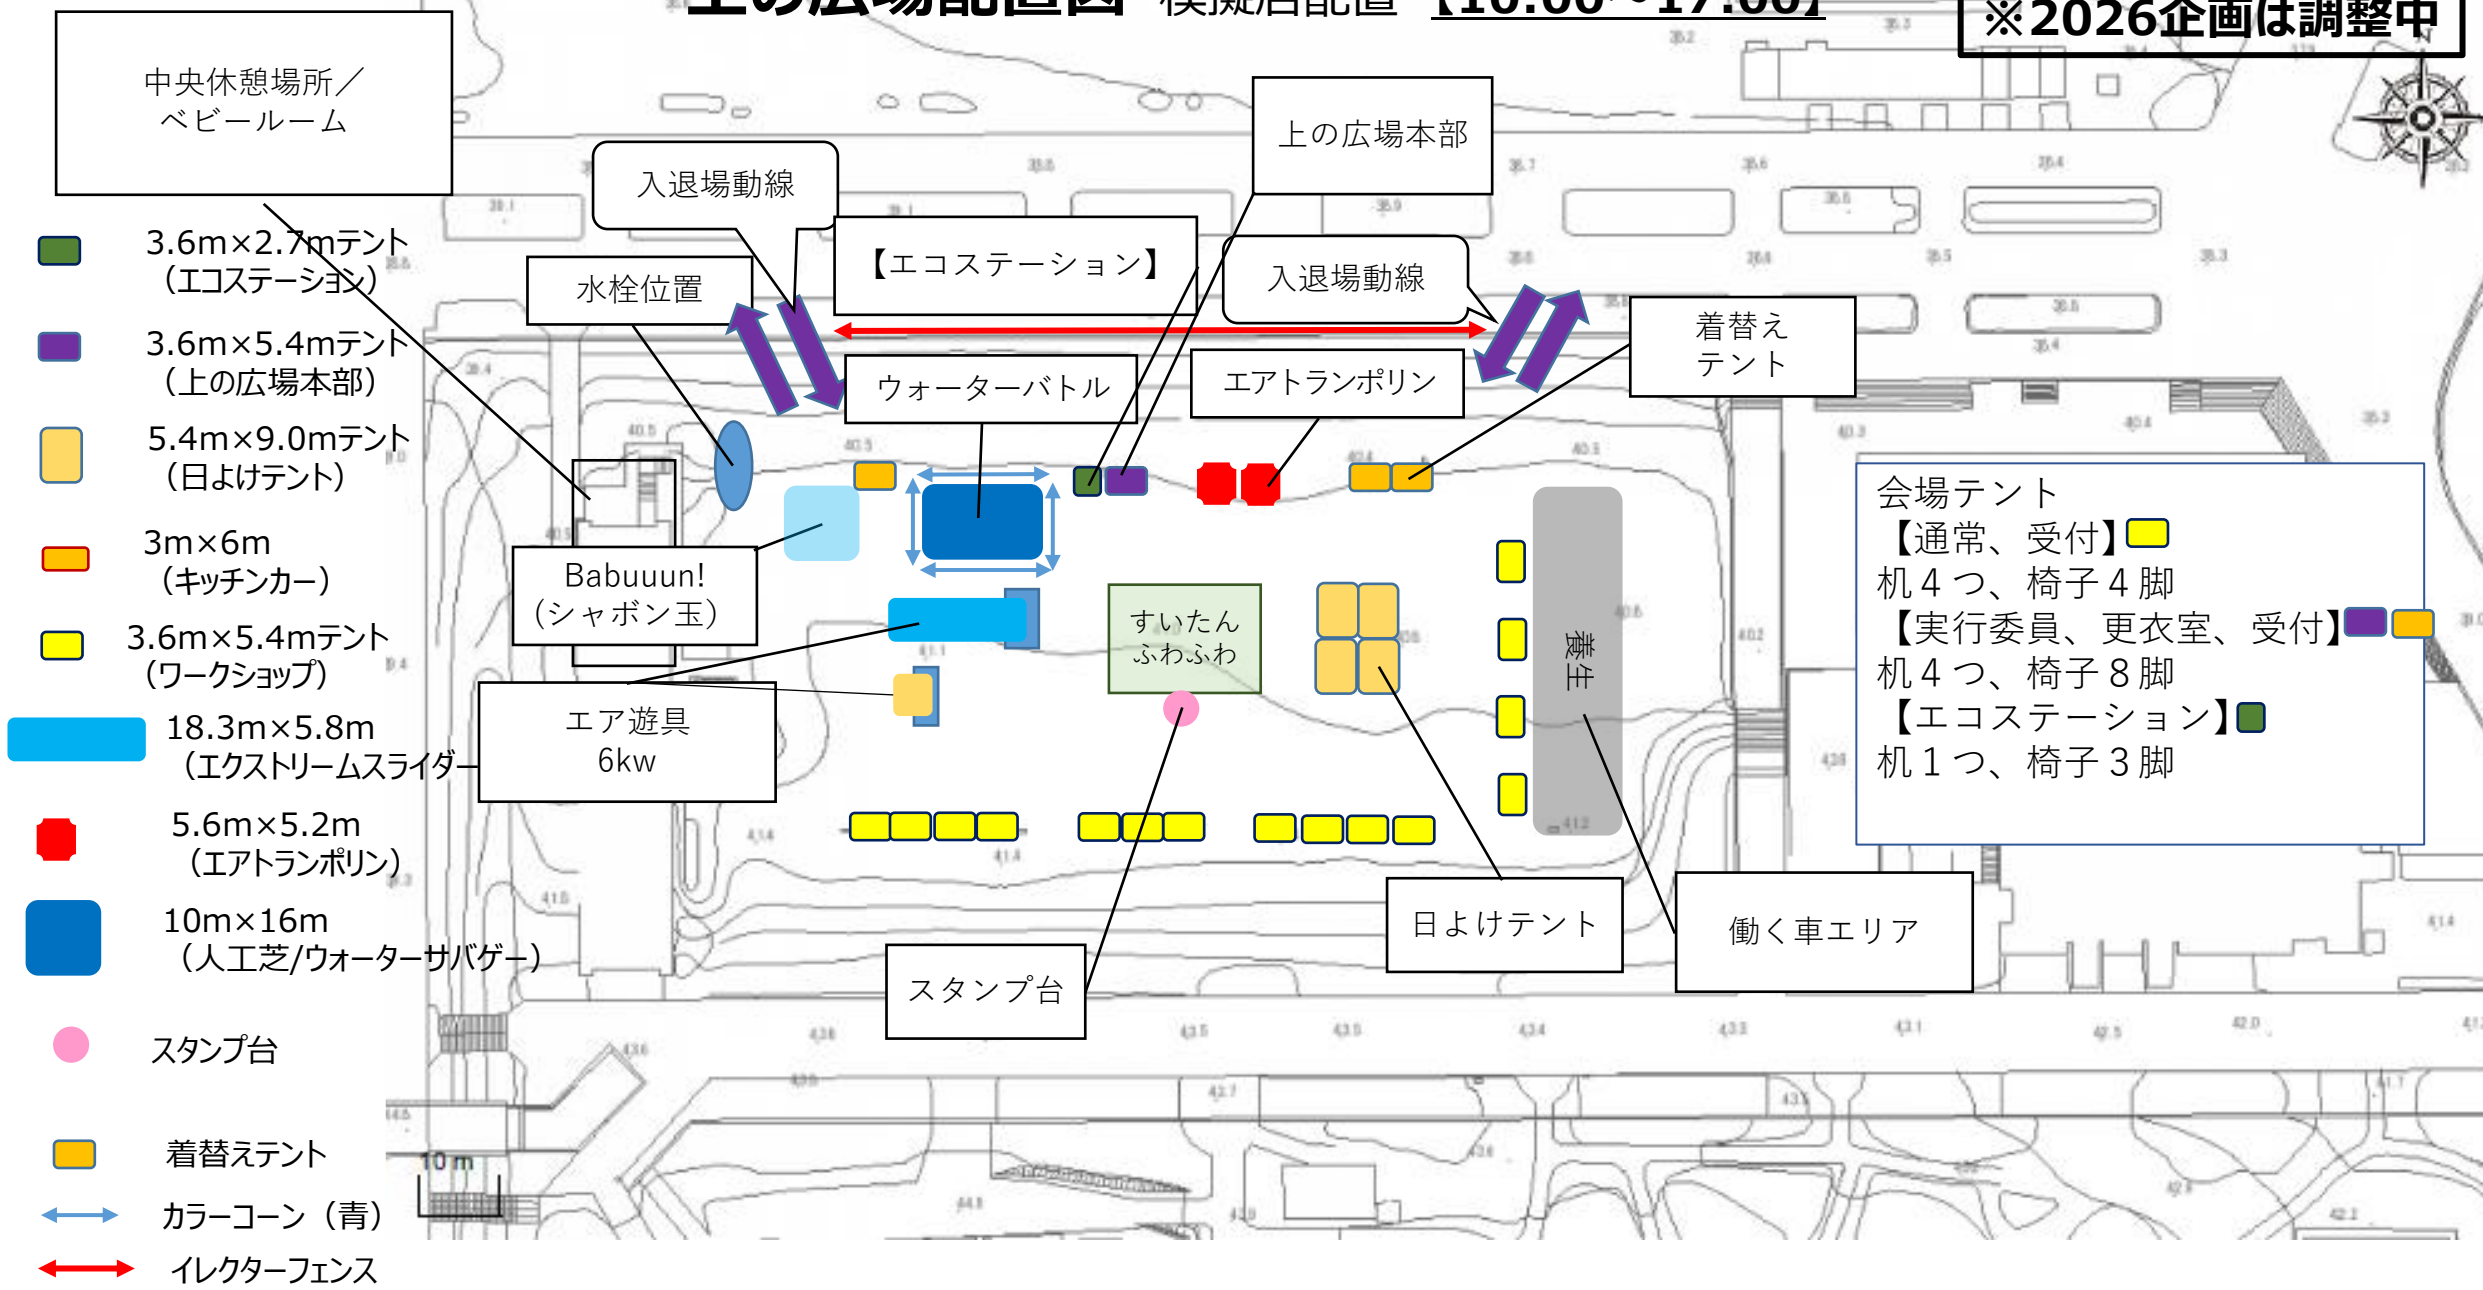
上の広場配置図 模擬店配置 【10:00～17:00】

※2026企画は調整中

中央休憩場所／ベビールーム

3.6m×2.7mテント（エコステーション）

3.6m×5.4mテント（上の広場本部）

5.4m×9.0mテント（日よけテント）

3m×6m（キッチンカー）

3.6m×5.4mテント（ワークショップ）

18.3m×5.8m（エクストリームスライダー）

5.6m×5.2m（エアトランポリン）

10m×16m（人工芝/ウォーターサバゲー）

スタンプ台

着替えテント

カラーコーン（青）

イレクターフェンス

入退場動線

水栓位置

【エコステーション】

上の広場本部

入退場動線

着替えテント

ウォーターバトル

エアトランポリン

Babuuun!（シャボン玉）

すいたんふわふわ

エア遊具 6kw

養生

会場テント
【通常、受付】
机４つ、椅子４脚
【実行委員、更衣室、受付】
机４つ、椅子８脚
【エコステーション】
机１つ、椅子３脚

日よけテント

働く車エリア

スタンプ台

10 m